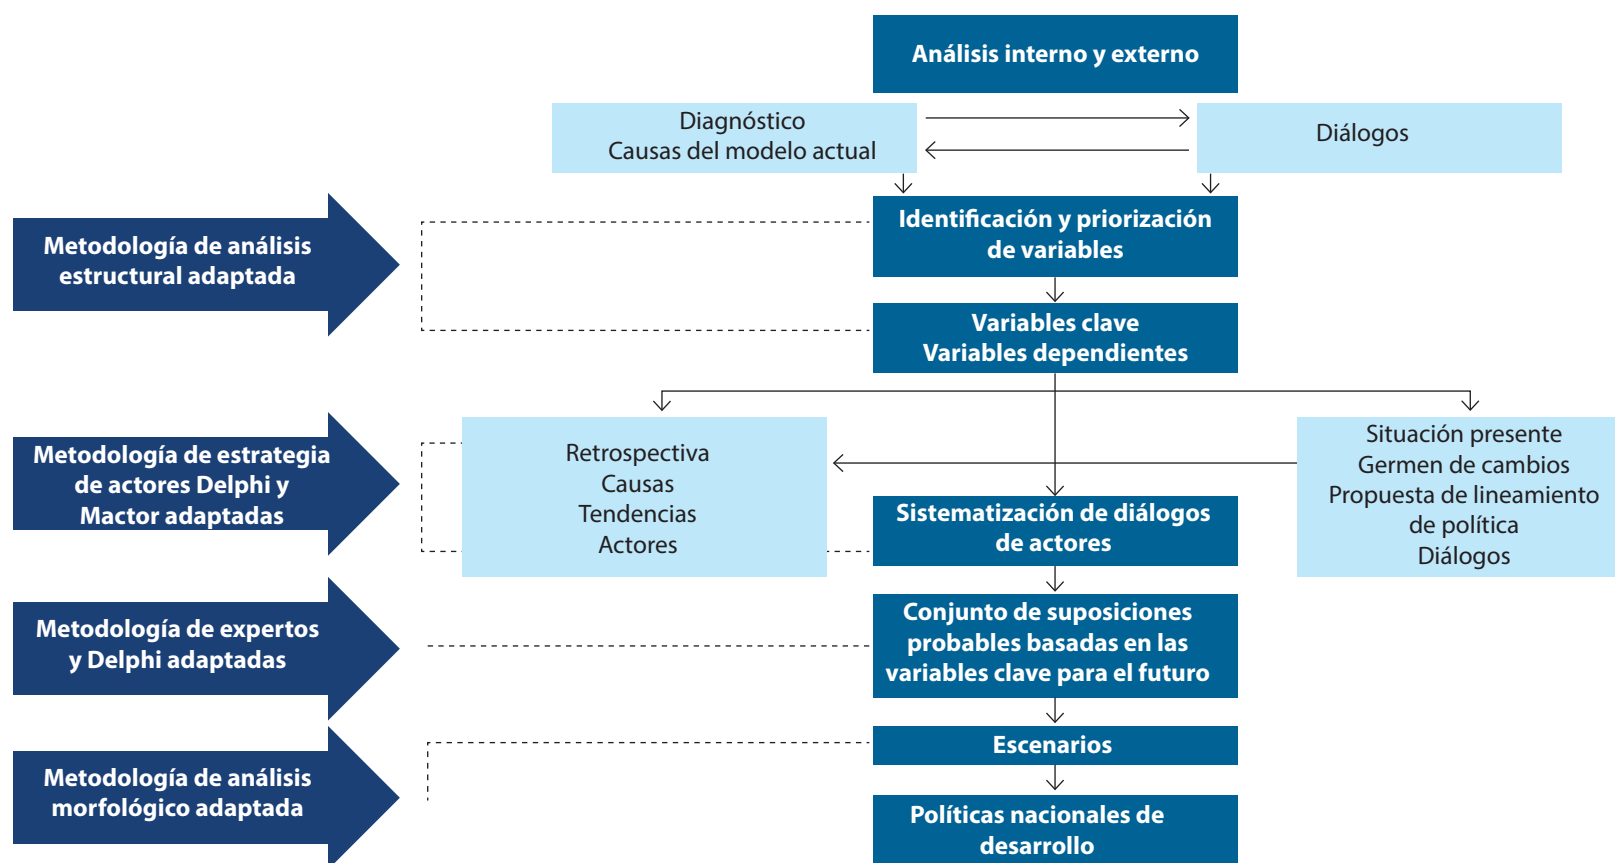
Análisis interno y externo

Diagnóstico
Causas del modelo actual

Diálogos

Metodología de análisis estructural adaptada

Identificación y priorización de variables

Variables clave
Variables dependientes

Metodología de estrategia de actores Delphi y Mactor adaptadas

Retrospectiva
Causas
Tendencias
Actores

Sistematización de diálogos de actores

Situación presente
Germen de cambios
Propuesta de lineamiento de política
Diálogos

Metodología de expertos y Delphi adaptadas

Conjunto de suposiciones probables basadas en las variables clave para el futuro

Metodología de análisis morfológico adaptada

Escenarios

Políticas nacionales de desarrollo